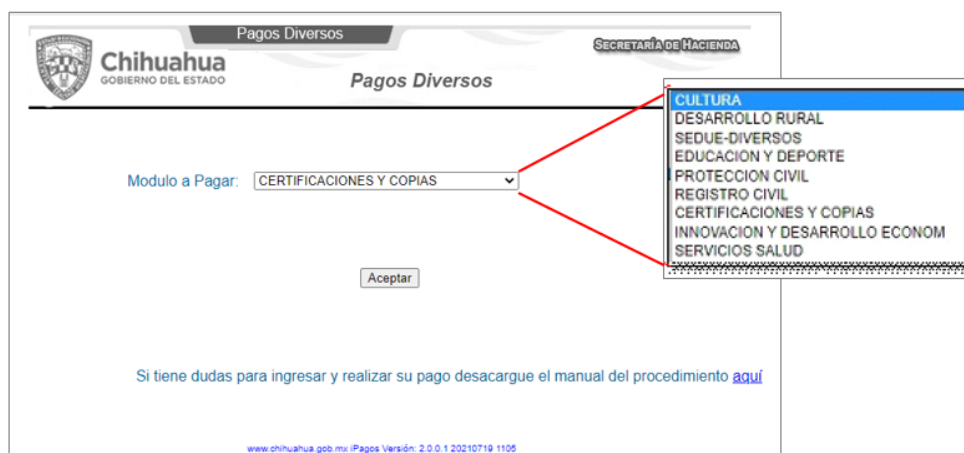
Pagos Diversos

Chihuahua
GOBIERNO DEL ESTADO

SECRETARÍA DE HACIENDA

Pagos Diversos

Modulo a Pagar: CERTIFICACIONES Y COPIAS

CULTURA
DESARROLLO RURAL
SEDUE-DIVERSOS
EDUCACION Y DEPORTE
PROTECCION CIVIL
REGISTRO CIVIL
CERTIFICACIONES Y COPIAS
INNOVACION Y DESARROLLO ECONOM
SERVICIOS SALUD

Aceptar

Si tiene dudas para ingresar y realizar su pago desacargue el manual del procedimiento aquí

www.chihuahua.gob.mx iPagos Versión: 2.0.0.1 20210719 1105